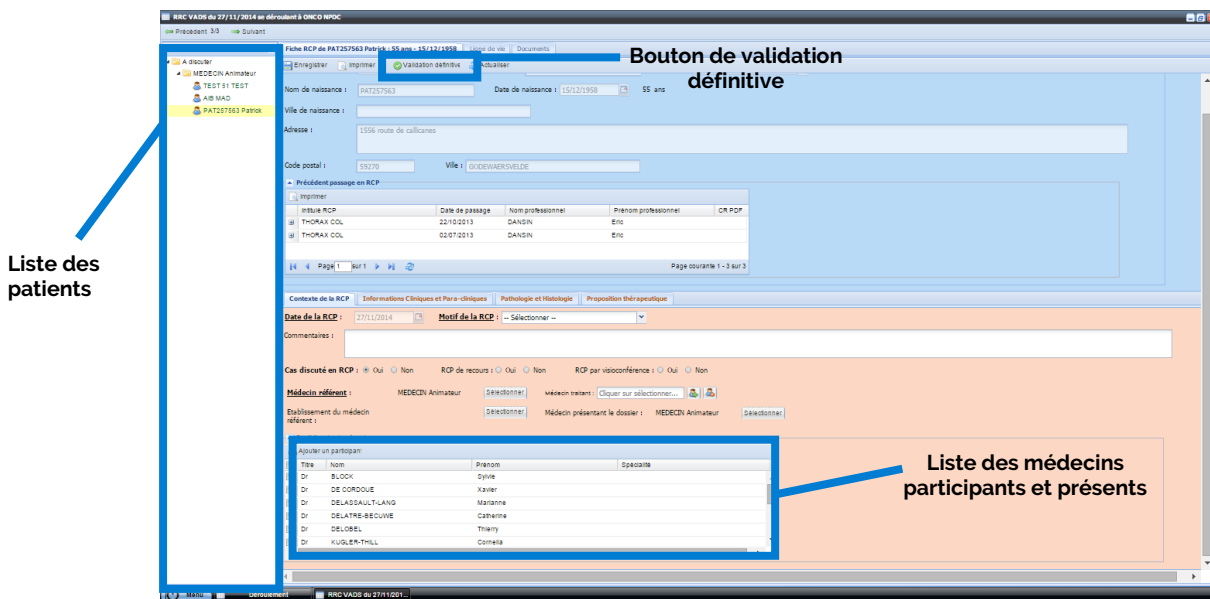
RRC VADS du 27/11/2014 se déroulant à ONCO NPDC

Précédent 3/3 Suivant

A discuter
MEDECIN Animateur
TEST 51 TEST
AIB MAD
PAT257563 Patrick

Fiche RCP de PAT257563 Patrick : 55 ans - 15/12/1958 Ligne de vie Documents

Enregistrer Imprimer Validation définitive Actualiser

Bouton de validation définitive

Nom de naissance : PAT257563 Date de naissance : 15/12/1958 55 ans

Ville de naissance :

Adresse : 1556 route de callicanes

Code postal : 59270 Ville : GODEWAERSVELDE

Précédent passage en RCP

Imprimer

| Intitulé RCP | Date de passage | Nom professionnel | Prénom professionnel | CR PDF |
|---|---|---|---|---|
| THORAX COL | 22/10/2013 | DANSIN | Eric | |
| THORAX COL | 02/07/2013 | DANSIN | Eric | |

Page 1 sur 1 Page courante 1 - 3 sur 3

Liste des patients

Contexte de la RCP Informations Cliniques et Para-cliniques Pathologie et Histologie Proposition thérapeutique

Date de la RCP : 27/11/2014 Motif de la RCP : -- Sélectionner --

Commentaires :

Cas discuté en RCP : Oui Non RCP de recours : Oui Non RCP par visioconférence : Oui Non

Médecin référent : MEDECIN Animateur Sélectionner Médecin traitant : Cliquer sur sélectionner...

Etablissement du médecin référent : Sélectionner Médecin présentant le dossier : MEDECIN Animateur Sélectionner

Ajouter un participant

| Titre | Nom | Prénom | Spécialité |
|---|---|---|---|
| Dr | BLOCK | Sylvie | |
| Dr | DE CORDOUE | Xavier | |
| Dr | DELASSAULT-LANG | Marianne | |
| Dr | DELATRE-BECUWE | Catherine | |
| Dr | DELOBEL | Thierry | |
| Dr | KUGLER-THILL | Cornelia | |

Liste des médecins participants et présents

Menu Déroulement RRC VADS du 27/11/201...